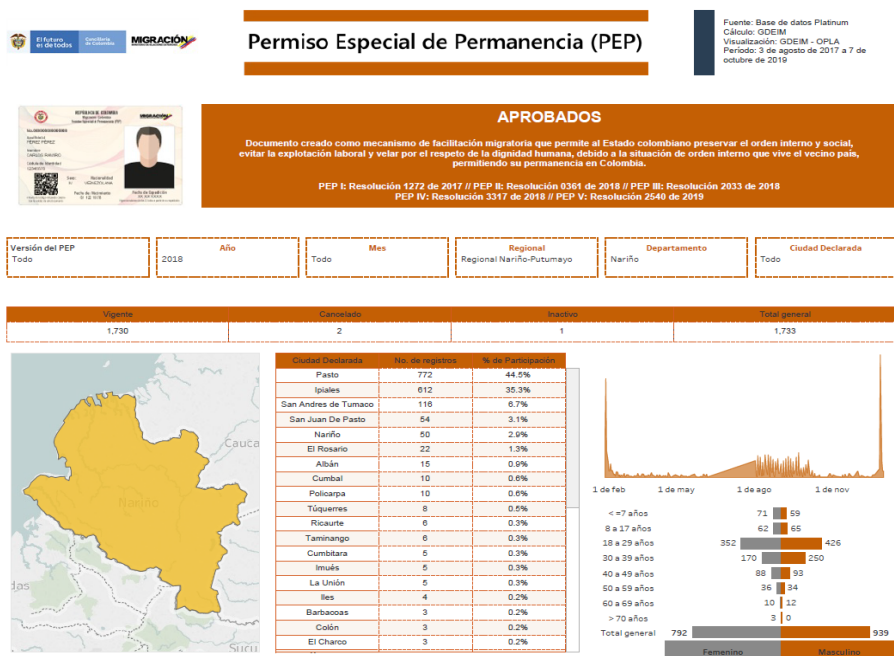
El futuro es de todos | Cancillería de Colombia | MIGRACIÓN COLOMBIA

Permiso Especial de Permanencia (PEP)

Fuente: Base de datos Platinum
Cálculo: GDEIM
Visualización: GDEIM - OPLA
Periodo: 3 de agosto de 2017 a 7 de octubre de 2019

REPÚBLICA DE COLOMBIA
PÉREZ PÉREZ
CARLOS RAMIRO

APROBADOS

Documento creado como mecanismo de facilitación migratoria que permite al Estado colombiano preservar el orden interno y social, evitar la explotación laboral y velar por el respeto de la dignidad humana, debido a la situación de orden interno que vive el vecino país, permitiendo su permanencia en Colombia.

PEP I: Resolución 1272 de 2017 // PEP II: Resolución 0361 de 2018 // PEP III: Resolución 2033 de 2018
PEP IV: Resolución 3317 de 2018 // PEP V: Resolución 2540 de 2019

| Versión del PEP | Año | Mes | Regional | Departamento | Ciudad Declarada |
|---|---|---|---|---|---|
| Todo | 2018 | Todo | Regional Nariño-Putumayo | Nariño | Todo |

| Vigente | Cancelado | Inactivo | Total general |
|---|---|---|---|
| 1,730 | 2 | 1 | 1,733 |

Cauca
Nariño

| Ciudad Declarada | No. de registros | % de Participación |
|---|---|---|
| Pasto | 772 | 44.5% |
| Ipiales | 612 | 35.3% |
| San Andres de Tumaco | 116 | 6.7% |
| San Juan De Pasto | 54 | 3.1% |
| Nariño | 50 | 2.9% |
| El Rosario | 22 | 1.3% |
| Albán | 15 | 0.9% |
| Cumbal | 10 | 0.6% |
| Policarpa | 10 | 0.6% |
| Túquerres | 8 | 0.5% |
| Ricaurte | 6 | 0.3% |
| Taminango | 6 | 0.3% |
| Cumbitara | 5 | 0.3% |
| Imués | 5 | 0.3% |
| La Unión | 5 | 0.3% |
| Iles | 4 | 0.2% |
| Barbacoas | 3 | 0.2% |
| Colón | 3 | 0.2% |
| El Charco | 3 | 0.2% |

1 de feb | 1 de may | 1 de ago | 1 de nov

| | Femenino | Masculino |
|---|---|---|
| < =7 años | 71 | 59 |
| 8 a 17 años | 62 | 65 |
| 18 a 29 años | 352 | 426 |
| 30 a 39 años | 170 | 250 |
| 40 a 49 años | 88 | 93 |
| 50 a 59 años | 36 | 34 |
| 60 a 69 años | 10 | 12 |
| > 70 años | 3 | 0 |
| Total general | 792 | 939 |